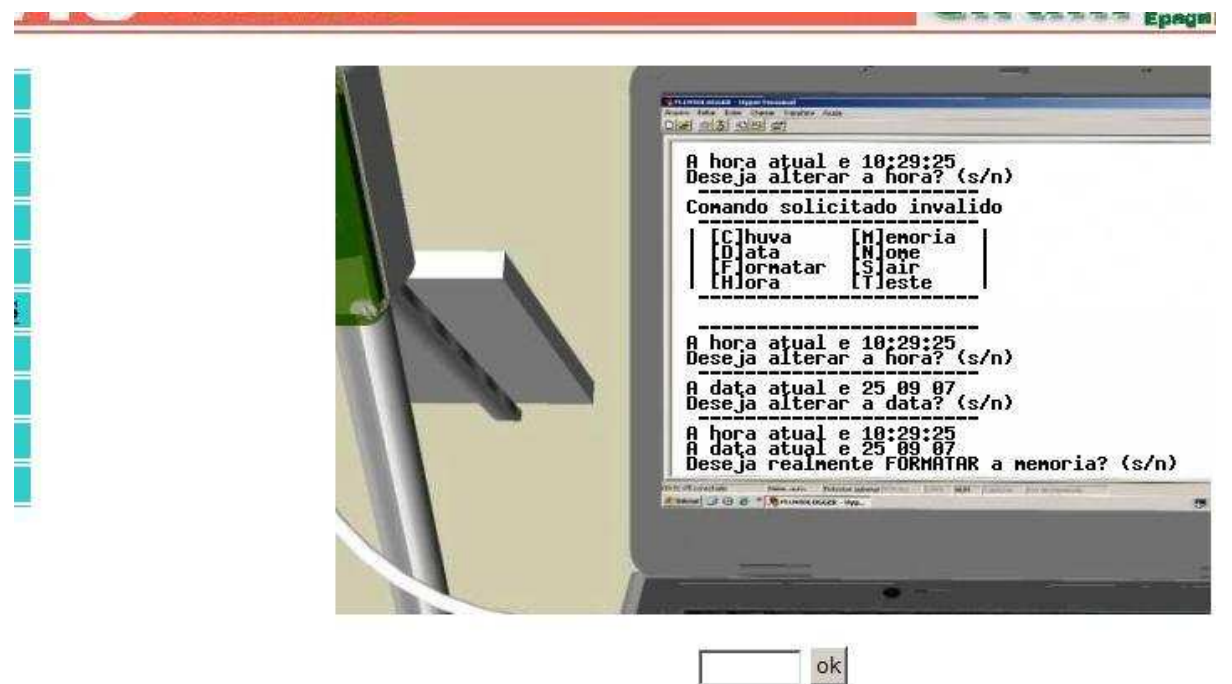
Epagri

A hora atual e 10:29:25
Deseja alterar a hora? (s/n)

Comando solicitado invalido

| [C]huva | [M]emoria |
|---|---|
| [D]ata | [N]ome |
| [F]ormatar | [S]air |
| [H]ora | [T]este |

A hora atual e 10:29:25
Deseja alterar a hora? (s/n)

A data atual e 25 09 07
Deseja alterar a data? (s/n)

A hora atual e 10:29:25
A data atual e 25 09 07
Deseja realmente FORMATAR a memoria? (s/n)

ok